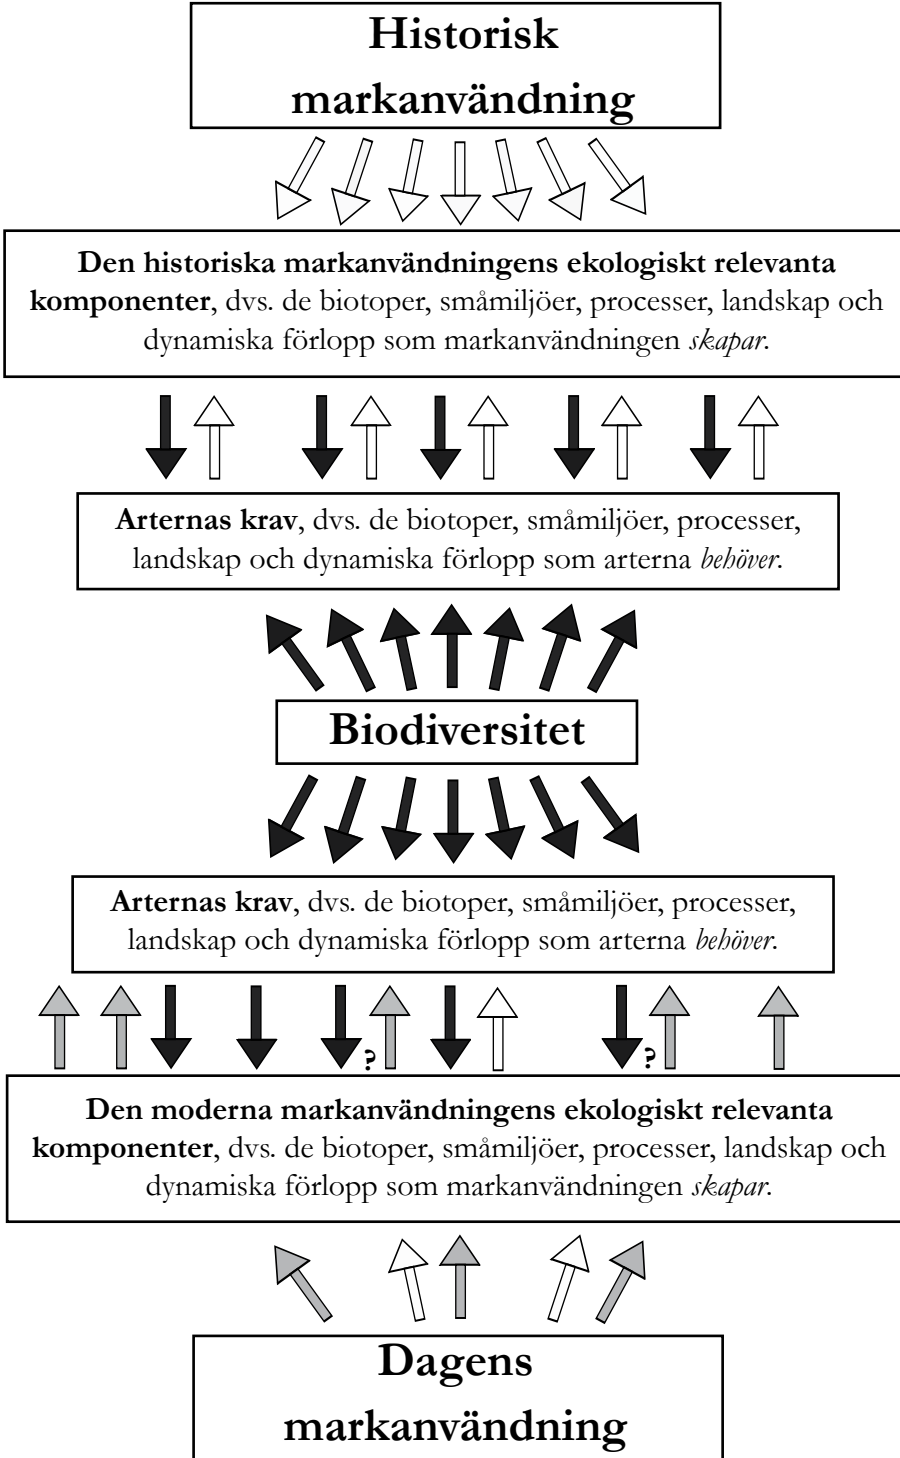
Historisk markanvändning

**Den historiska markanvändningens ekologiskt relevanta komponenter**, dvs. de biotoper, småmiljöer, processer, landskap och dynamiska förlopp som markanvändningen *skapar*.

**Arternas krav**, dvs. de biotoper, småmiljöer, processer, landskap och dynamiska förlopp som arterna *behöver*.

Biodiversitet

**Arternas krav**, dvs. de biotoper, småmiljöer, processer, landskap och dynamiska förlopp som arterna *behöver*.

?

?

**Den moderna markanvändningens ekologiskt relevanta komponenter**, dvs. de biotoper, småmiljöer, processer, landskap och dynamiska förlopp som markanvändningen *skapar*.

Dagens markanvändning